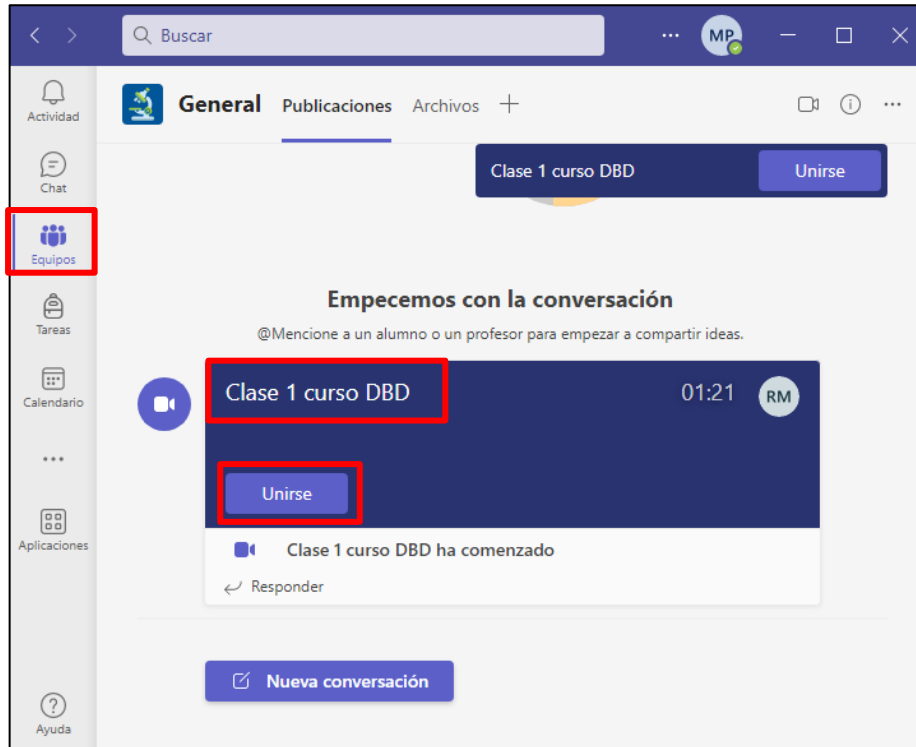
Buscar

MP

Actividad

Chat

Equipos

Tareas

Calendario

Aplicaciones

Ayuda

General Publicaciones Archivos +

Clase 1 curso DBD Unirse

Empecemos con la conversación

@Mencione a un alumno o un profesor para empezar a compartir ideas.

Clase 1 curso DBD 01:21 RM

Unirse

Clase 1 curso DBD ha comenzado

Responder

Nueva conversación